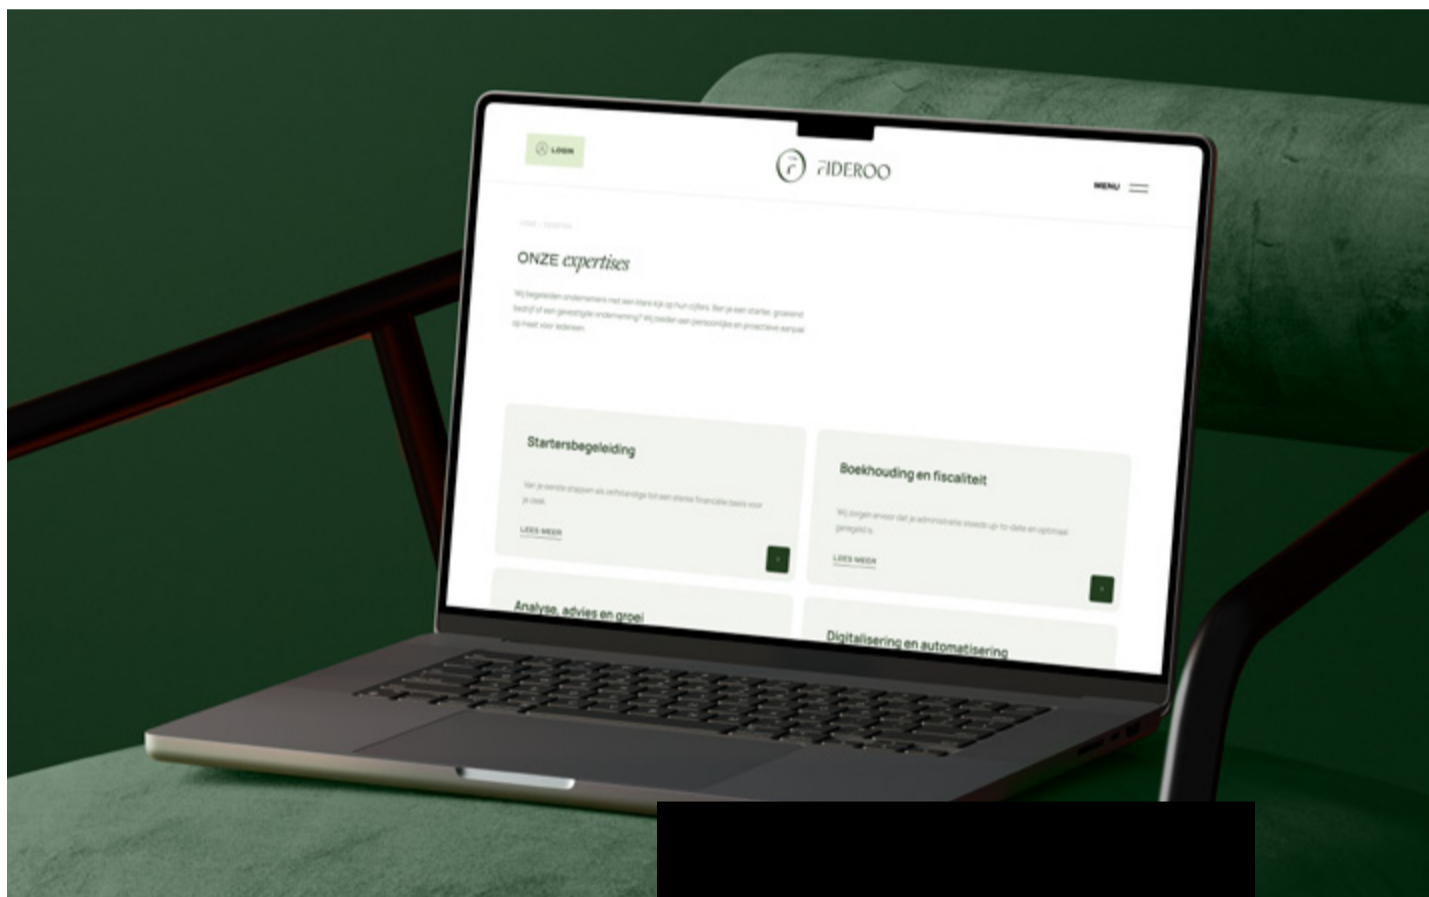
LOGIN

FIDEROO

MENU

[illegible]

ONZE expertises

Wij begeleiden ondernemers met een klare kijk op hun cijfers. Ben je een starter, groeiend bedrijf of een gevestigde onderneming? Wij bieden een persoonlijke en proactieve aanpak op maat voor iedereen.

Startersbegeleiding

Van je eerste stappen als zelfstandige tot een sterke financiële basis voor je zaak.

LEES MEER

Boekhouding en fiscaliteit

Wij zorgen ervoor dat je administratie steeds up-to-date en optimaal geregeld is.

LEES MEER

Analyse, advies en groei

Digitalisering en automatisering